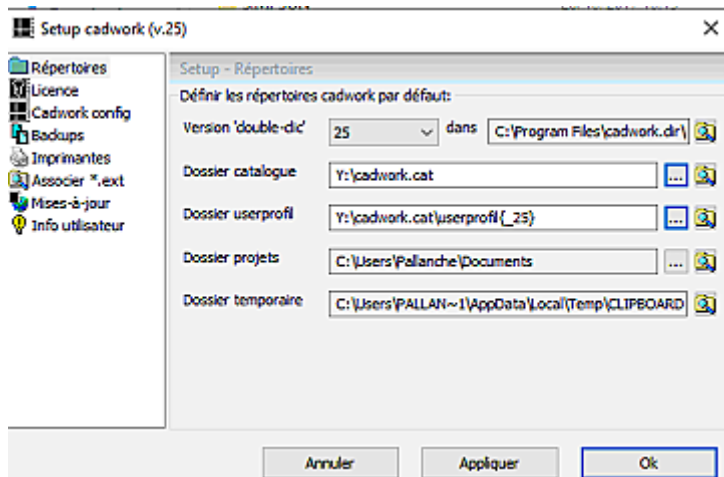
Setup cadwork (v.25)

×

Répertoires
Licence
Cadwork config
Backups
Imprimantes
Associer *.ext
Mises-à-jour
Info utilisateur

Setup - Répertoires

Définir les répertoires cadwork par défaut:

Version 'double-clic' 25 dans C:\Program Files\cadwork.dir\

Dossier catalogue Y:\cadwork.cat ...

Dossier userprofil Y:\cadwork.cat\userprofil{_25} ...

Dossier projets C:\Users\Pallanche\Documents ...

Dossier temporaire C:\Users\PALLAN~1\AppData\Local\Temp\CLIPBOARD

Annuler Appliquer Ok